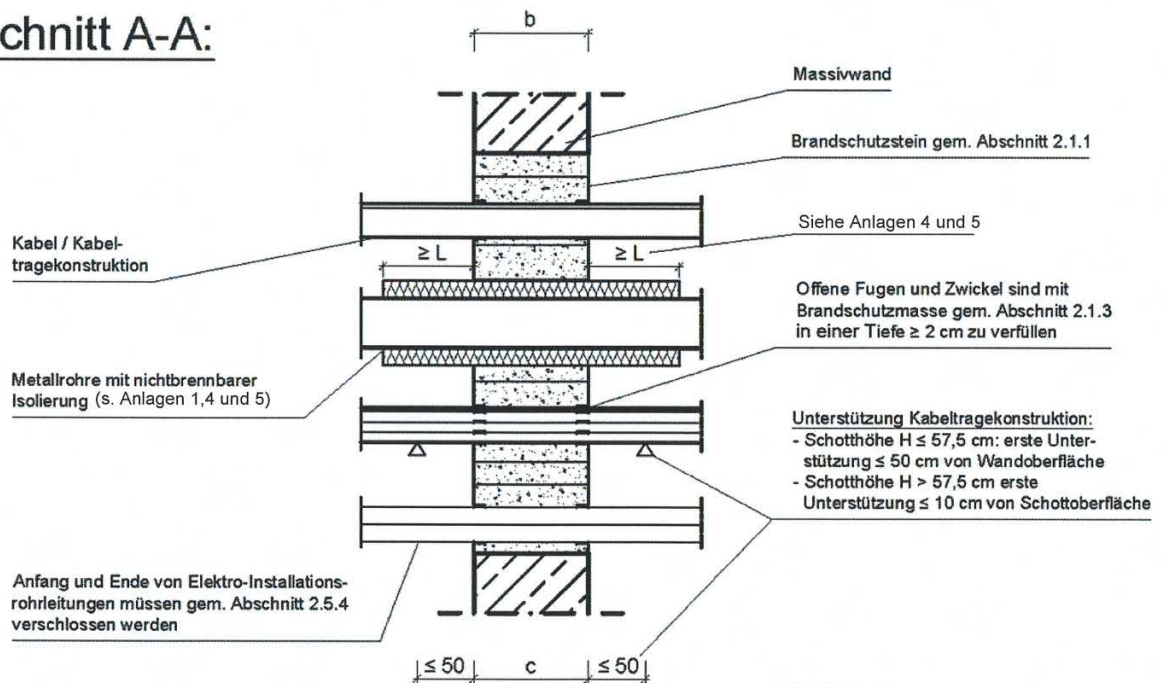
chnitt A-A:

b

Massivwand

Brandschutzstein gem. Abschnitt 2.1.1

Siehe Anlagen 4 und 5

Kabel / Kabeltragekonstruktion

≥ L

≥ L

Offene Fugen und Zwickel sind mit Brandschutzmasse gem. Abschnitt 2.1.3 in einer Tiefe ≥ 2 cm zu verfüllen

Metallrohre mit nichtbrennbarer Isolierung (s. Anlagen 1,4 und 5)

Unterstützung Kabeltragekonstruktion:
- Schotthöhe H ≤ 57,5 cm: erste Unterstützung ≤ 50 cm von Wandoberfläche
- Schotthöhe H > 57,5 cm erste Unterstützung ≤ 10 cm von Schottoberfläche

Anfang und Ende von Elektro-Installationsrohrleitungen müssen gem. Abschnitt 2.5.4 verschlossen werden

≤ 50

c

≤ 50